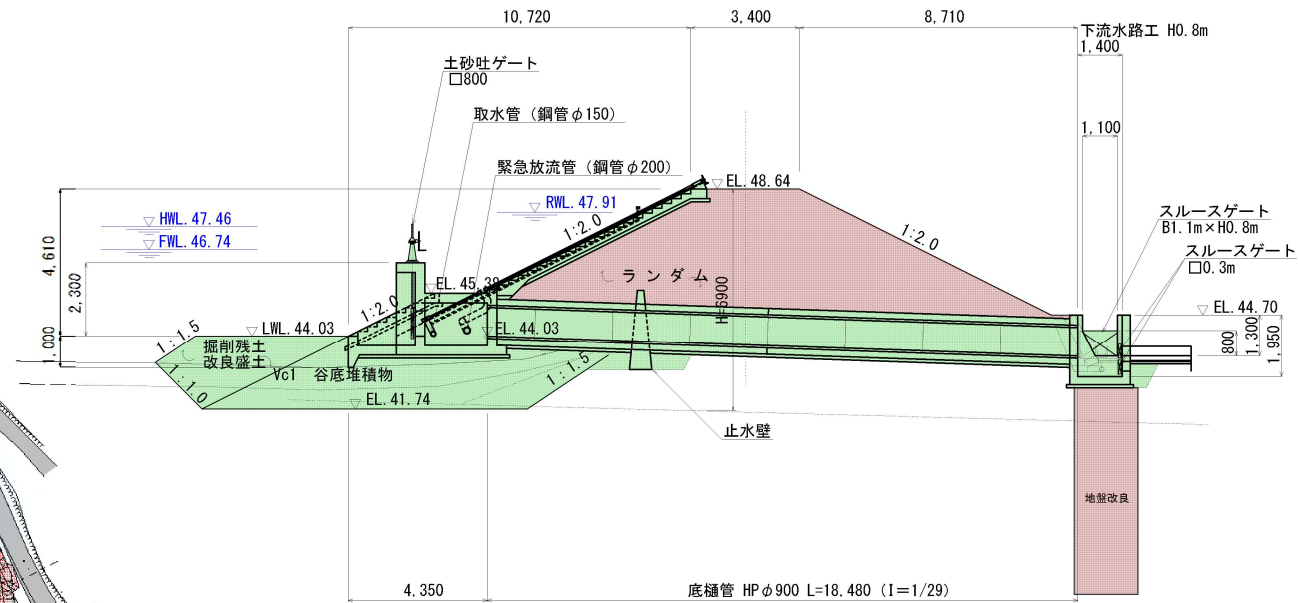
10,720
3,400
8,710
下流水路工 H0.8m
1,400
1,100
土砂吐ゲート
□800
取水管（鋼管$\phi$150）
緊急放流管（鋼管$\phi$200）
EL. 48.64
RWL. 47.91
HWL. 47.46
FWL. 46.74
4,610
2,300
1,000
1:2.0
1:2.0
ランダム
H=6900
EL. 45.38
1:2.0
スルースゲート
B1.1m×H0.8m
スルースゲート
□0.3m
EL. 44.70
1:1.5
LWL. 44.03
EL. 44.03
掘削残土
改良盛土
Vc1 谷底堆積物
1:1.5
1:1.0
EL. 41.74
800
1,300
1,950
止水壁
地盤改良
4,350
底樋管 HP$\phi$900 L=18,480（I＝1/29）